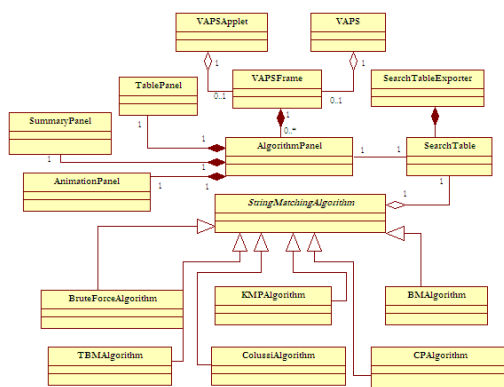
VAPSApplet

VAPS

1

1

TablePanel

VAPSFrame

SearchTableExporter

0..1

0..1

SummaryPanel

1

1

0..*

1

1

AlgorithmPanel

1

1

SearchTable

1

1

AnimationPanel

1

1

1

StringMatchingAlgorithm

BruteForceAlgorithm

KMPAlgorithm

BMAlgorithm

TBMAlgorithm

ColussiAlgorithm

CPAlgorithm